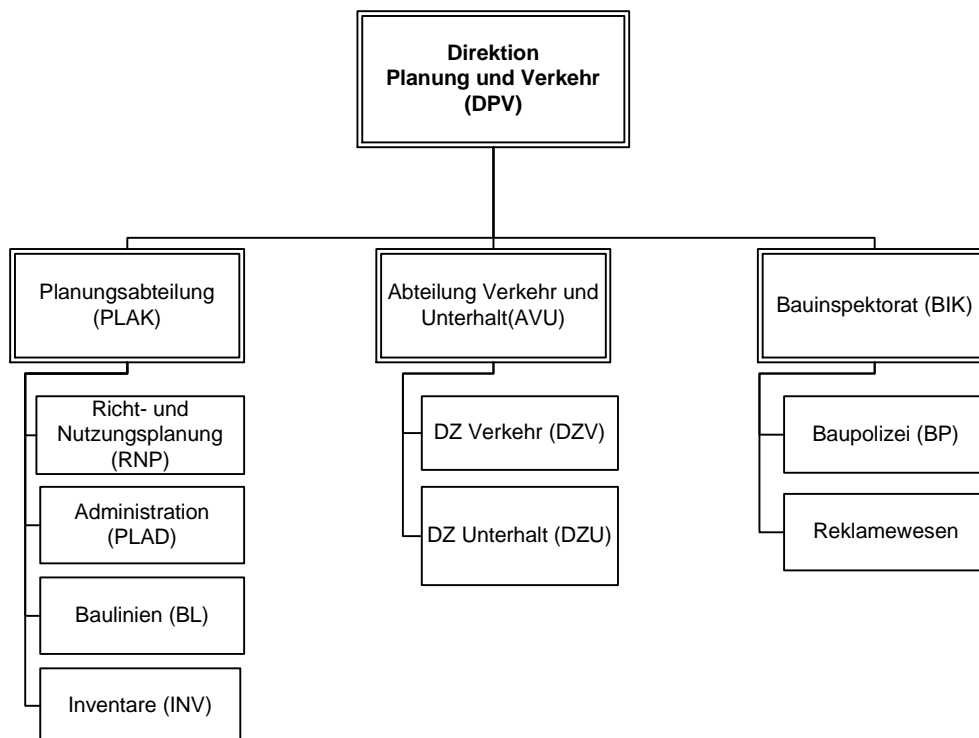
Direktion
Planung und Verkehr
(DPV)

Planungsabteilung
(PLAK)

Richt- und Nutzungsplanung
(RNP)

Administration
(PLAD)

Baulinien (BL)

Inventare (INV)

Abteilung Verkehr und Unterhalt(AVU)

DZ Verkehr (DZV)

DZ Unterhalt (DZU)

Bauinspektorat (BIK)

Baupolizei (BP)

Reklamewesen